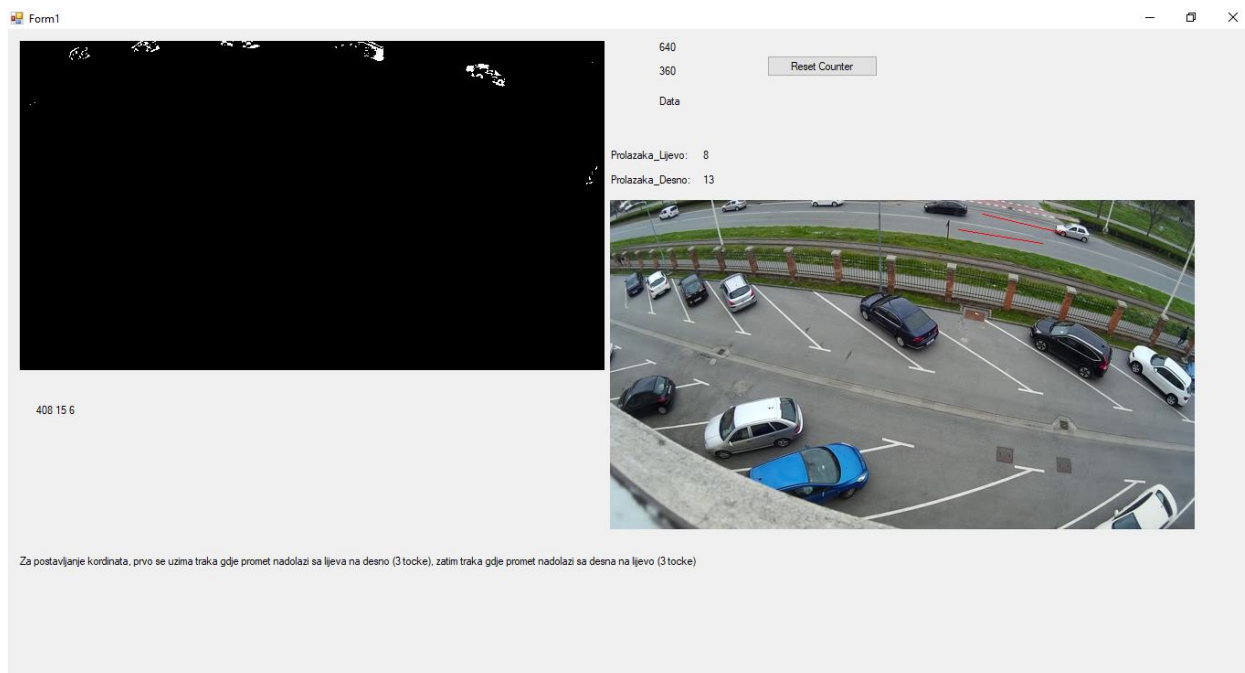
Form1

640

360

Reset Counter

Data

Prolazaka_Lijevo: 8

Prolazaka_Desno: 13

408 15 6

Za postavljanje kordinata, prvo se uzima traka gdje promet nadolazi sa ljeva na desno (3 tocke), zatim traka gdje promet nadolazi sa desna na lijevo (3 tocke)